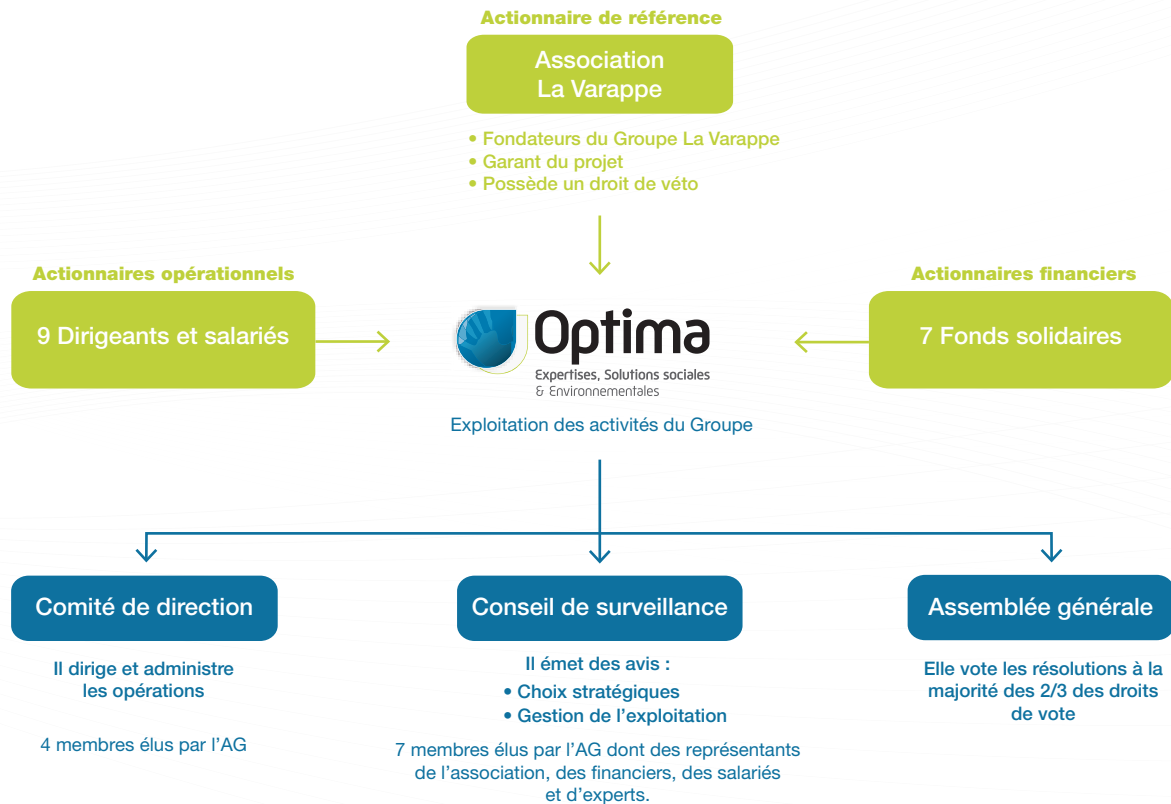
Actionnaire de référence

Association La Varappe

• Fondateurs du Groupe La Varappe
• Garant du projet
• Possède un droit de véto

Actionnaires opérationnels

9 Dirigeants et salariés

Optima
Expertises, Solutions sociales & Environnementales

Exploitation des activités du Groupe

Actionnaires financiers

7 Fonds solidaires

Comité de direction

Il dirige et administre les opérations

4 membres élus par l'AG

Conseil de surveillance

Il émet des avis :
• Choix stratégiques
• Gestion de l'exploitation

7 membres élus par l'AG dont des représentants de l'association, des financiers, des salariés et d'experts.

Assemblée générale

Elle vote les résolutions à la majorité des 2/3 des droits de vote